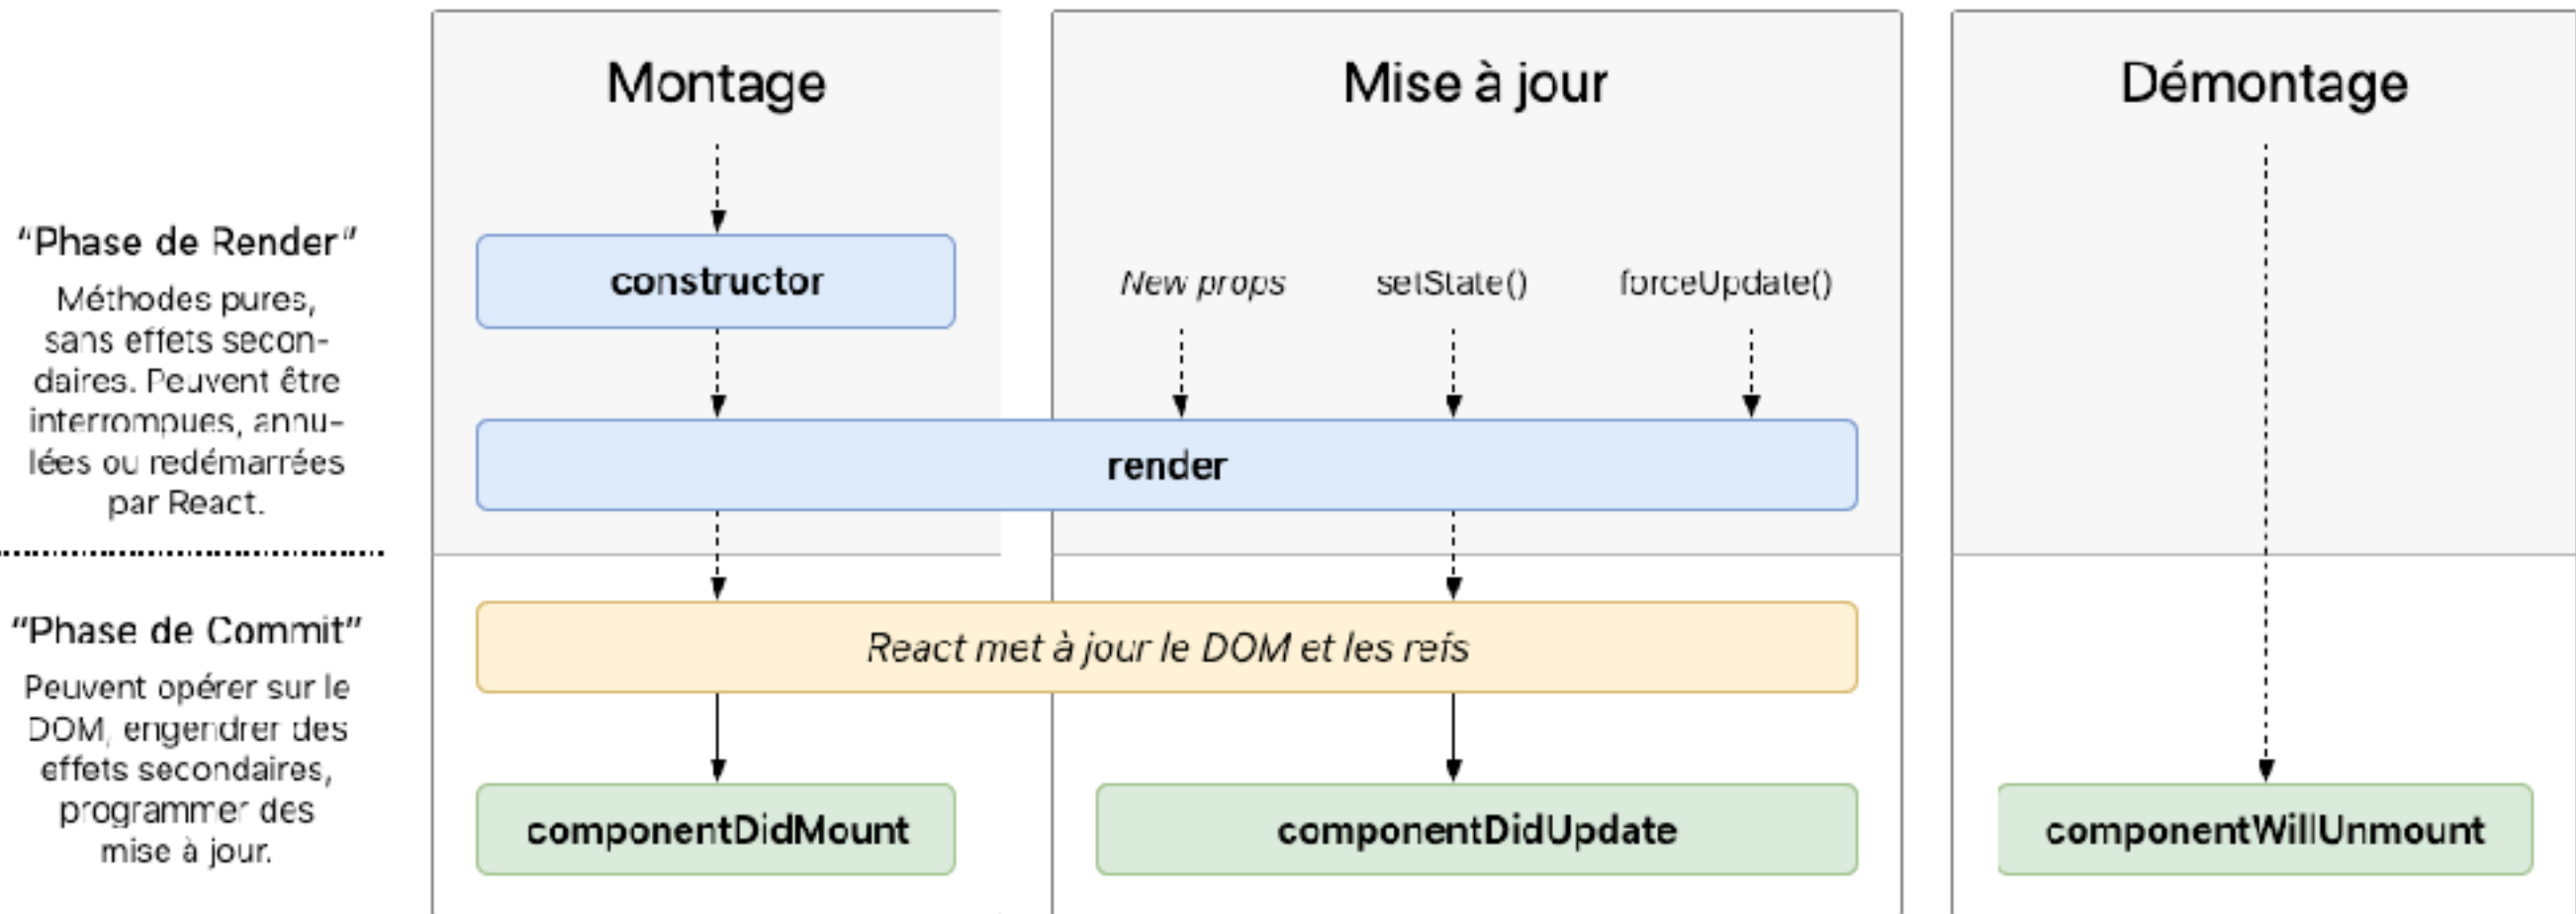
Montage

Mise à jour

Démontage

“Phase de Render”

Méthodes pures, sans effets secondaires. Peuvent être interrompues, annulées ou redémarrées par React.

constructor

New props

setState()

forceUpdate()

render

“Phase de Commit”

Peuvent opérer sur le DOM, engendrer des effets secondaires, programmer des mise à jour.

React met à jour le DOM et les refs

componentDidMount

componentDidUpdate

componentWillUnmount